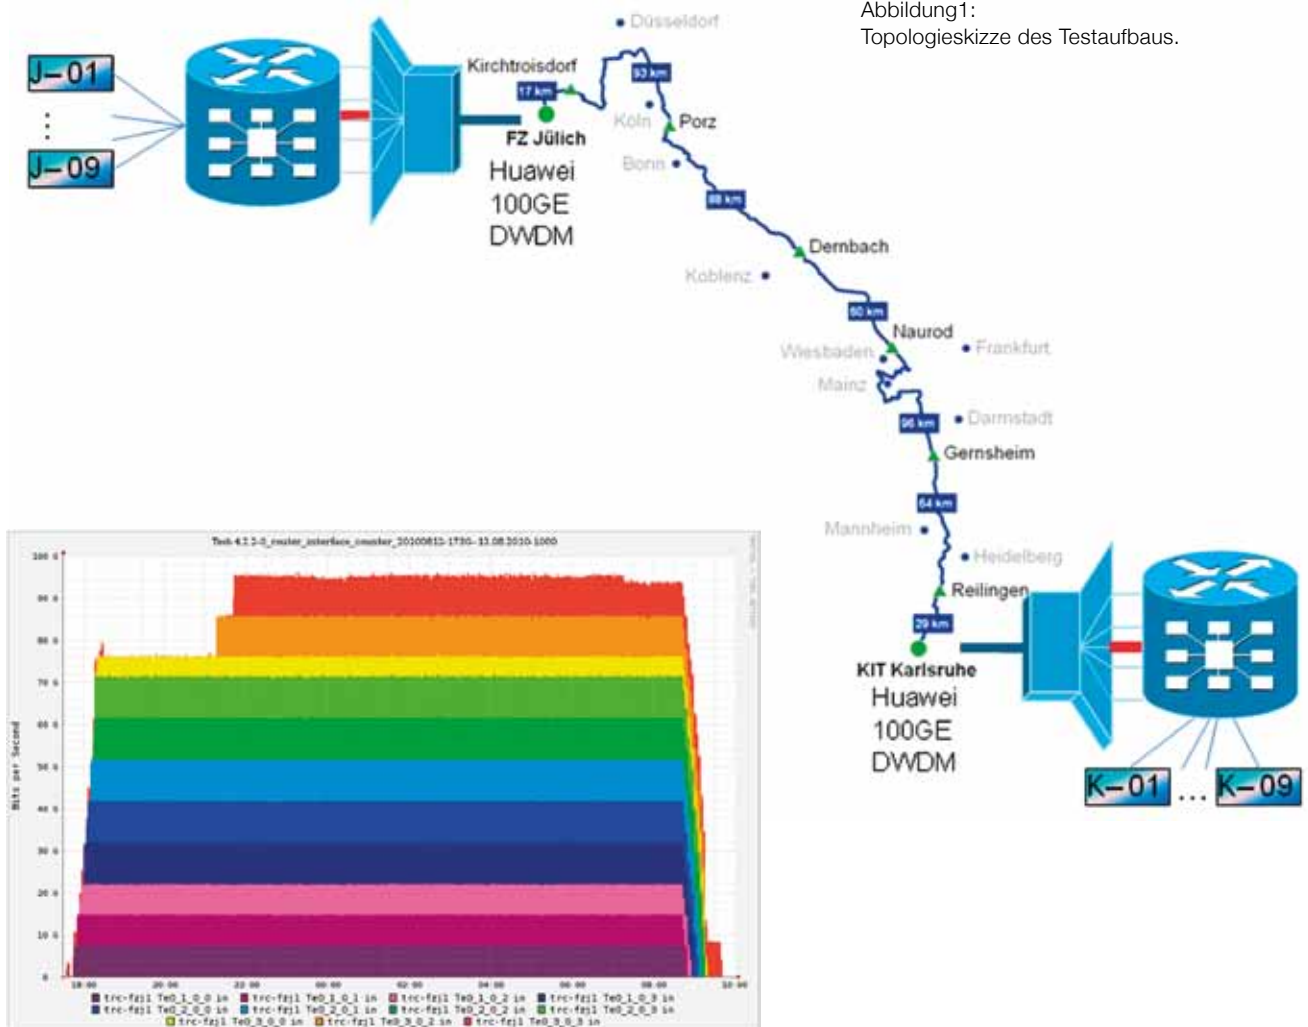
Abbildung1:
Topologieskizze des Testaufbaus.

J–01
⋮
J–09

Kirchtroisdorf
17 km
FZ Jülich
Huawei
100GE
DWDM

Düsseldorf
93 km
Köln
Porz
Bonn
88 km
Dernbach
Koblenz
80 km
Naurod
Wiesbaden
Frankfurt
Mainz
96 km
Darmstadt
Gernsheim
64 km
Mannheim
Heidelberg
Reilingen
29 km
KIT Karlsruhe
Huawei
100GE
DWDM

K–01 … K–09

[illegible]

100 G
90 G
80 G
70 G
60 G
50 G
40 G
30 G
20 G
10 G
0

Bits per Second

18:00
20:00
22:00
00:00
02:00
04:00
06:00
08:00
10:00

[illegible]